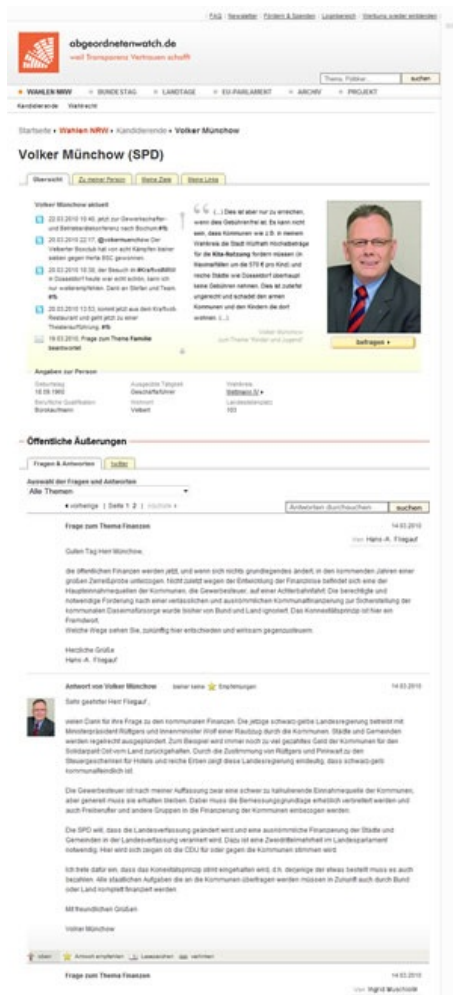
FAQ | Newsletter | Fördern & Spenden | Login/Bereich | Verbung wieder einblenden

abgeordnetenwatch.de
weil Transparenz Vertrauen schafft

Thema, Politiker... | suchen

WAHLEN NRW | BUNDESTAG | LANDTAGE | EU-PARLAMENT | ARCHIV | PROJEKT

Kandidierende | Wahlrecht

Startseite › Wahlen NRW › Kandidierende › Volker Münchow

Volker Münchow (SPD)

Übersicht | Zu meiner Person | Meine Ziele | Meine Links

Volker Münchow aktuell

22.03.2010 16:40, jetzt zur Gewerkschafter- und Betriebsrätekonferenz nach Bochum #fb

20.03.2010 22:17, @volkermuenchow Der Velberter Boxclub hat von acht Kämpfen bisher sieben gegen Herte BSC gewonnen.

20.03.2010 16:30, der Besuch in #Krefeld ... in Düsseldorf heute war echt schön, kann ich nur weiterempfehlen. Dank an Stefan und Team. #fb

20.03.2010 13:53, soeben jetzt aus dem Krefluck Restaurant und geht jetzt zu einer Theateraufführung. #fb

18.03.2010, Frage zum Thema Familie beantwortet

(...) Dies ist aber nur zu erreichen, wenn das Gebührenfrei ist. Es kann nicht sein, dass Kommunen wie z.B. in meinem Wahlkreis die Stadt Wülfrath Höchstbeiträge für die Kita-Nutzung fordern müssen (in Haushaltlen um die 570 € pro Kind) und reiche Städte wie Düsseldorf überhaupt keine Gebühren nehmen. Dies ist zutiefst ungerecht und schadet den armen Kommunen und den Kindern die dort wohnen. (...)

Volker Münchow
zum Thema "Kinder und Jugend"

befragen

Angaben zur Person

Geburtstag
18.09.1960 | Ausgeübte Tätigkeit
Geschäftsführer | Wahlkreis
Mettmann IV

Berufliche Qualifikation
Bürokaufmann | Wohnort
Velbert | Landeslistenplatz
103

Öffentliche Äußerungen

Fragen & Antworten | twitter

Auswahl der Fragen und Antworten
Alle Themen

vorherige | Seite 1 2 | nächste

Antworten durchsuchen | suchen

Frage zum Thema Finanzen | 14.03.2010

Von Hans-A. Fliegauf

Guten Tag Herr Münchow,

die öffentlichen Finanzen werden jetzt, und wenn sich nichts grundlegendes ändert in den kommenden Jahren einer großen Zerreißprobe unterzogen. Nicht zuletzt wegen der Entwicklung der Finanzkrise befindet sich eine der Haupteinnahmequellen der Kommunen, die Gewerbesteuer, auf einer Achterbahnfahrt. Die berechtigte und notwendige Forderung nach einer verlässlichen und auskömmlichen Kommunalfinanzierung zur Sicherstellung der kommunalen Daseinsfürsorge wurde bisher von Bund und Land ignoriert. Das Konnexitätsprinzip ist hier ein Fremdwort.
Welche Wege sehen Sie, zukünftig hier entscheiden und wirksam gegenzusteuern.

Herzliche Grüße
Hans-A. Fliegauf

Antwort von Volker Münchow | bisher keine | Empfehlungen | 14.03.2010

Sehr geehrter Herr Fliegauf,

vielen Dank für Ihre Frage zu den kommunalen Finanzen. Die jetzige schwarz-gelbe Landesregierung betreibt mit Ministerpräsident Rüttgers und Innenminister Wolf einen Raubzug durch die Kommunen. Städte und Gemeinden werden regelrecht ausgeblutet. Zum Beispiel wird immer noch zu viel gezahltes Geld der Kommunen für den Solidarpakt Ost vom Land zurückgehalten. Durch die Zustimmung von Rüttgers und Pinkwart zu den Steuergeschenken für Hotels und reiche Erben zeigt diese Landesregierung eindeutig, dass schwarz-gelb kommunalfeindlich ist.

Die Gewerbesteuer ist nach meiner Auffassung zwar eine schwer zu kalkulierende Einnahmequelle der Kommunen, aber generell muss sie erhalten bleiben. Dabei muss die Bemessungsgrundlage erheblich verbreitert werden und auch Freiberufler und andere Gruppen in die Finanzierung der Kommunen einbezogen werden.

Die SPD will, dass die Landesverfassung geändert wird und eine auskömmliche Finanzierung der Städte und Gemeinden in der Landesverfassung verankert wird. Dazu ist eine Zweidrittelmehrheit im Landesparlament notwendig. Hier wird sich zeigen ob die CDU für oder gegen die Kommunen stimmen wird.

Ich trete dafür ein, dass das Konnexitätsprinzip strikt eingehalten wird, d.h. derjenige der etwas bestellt muss es auch bezahlen. Alle staatlichen Aufgaben die an die Kommunen übertragen werden müssen in Zukunft auch durch Bund oder Land komplett finanziert werden.

Mit freundlichen Grüßen

Volker Münchow

oben | Antwort empfehlen | Lesezeichen | verlinken

Frage zum Thema Finanzen | 14.03.2010

Von Ingrid Muschiol